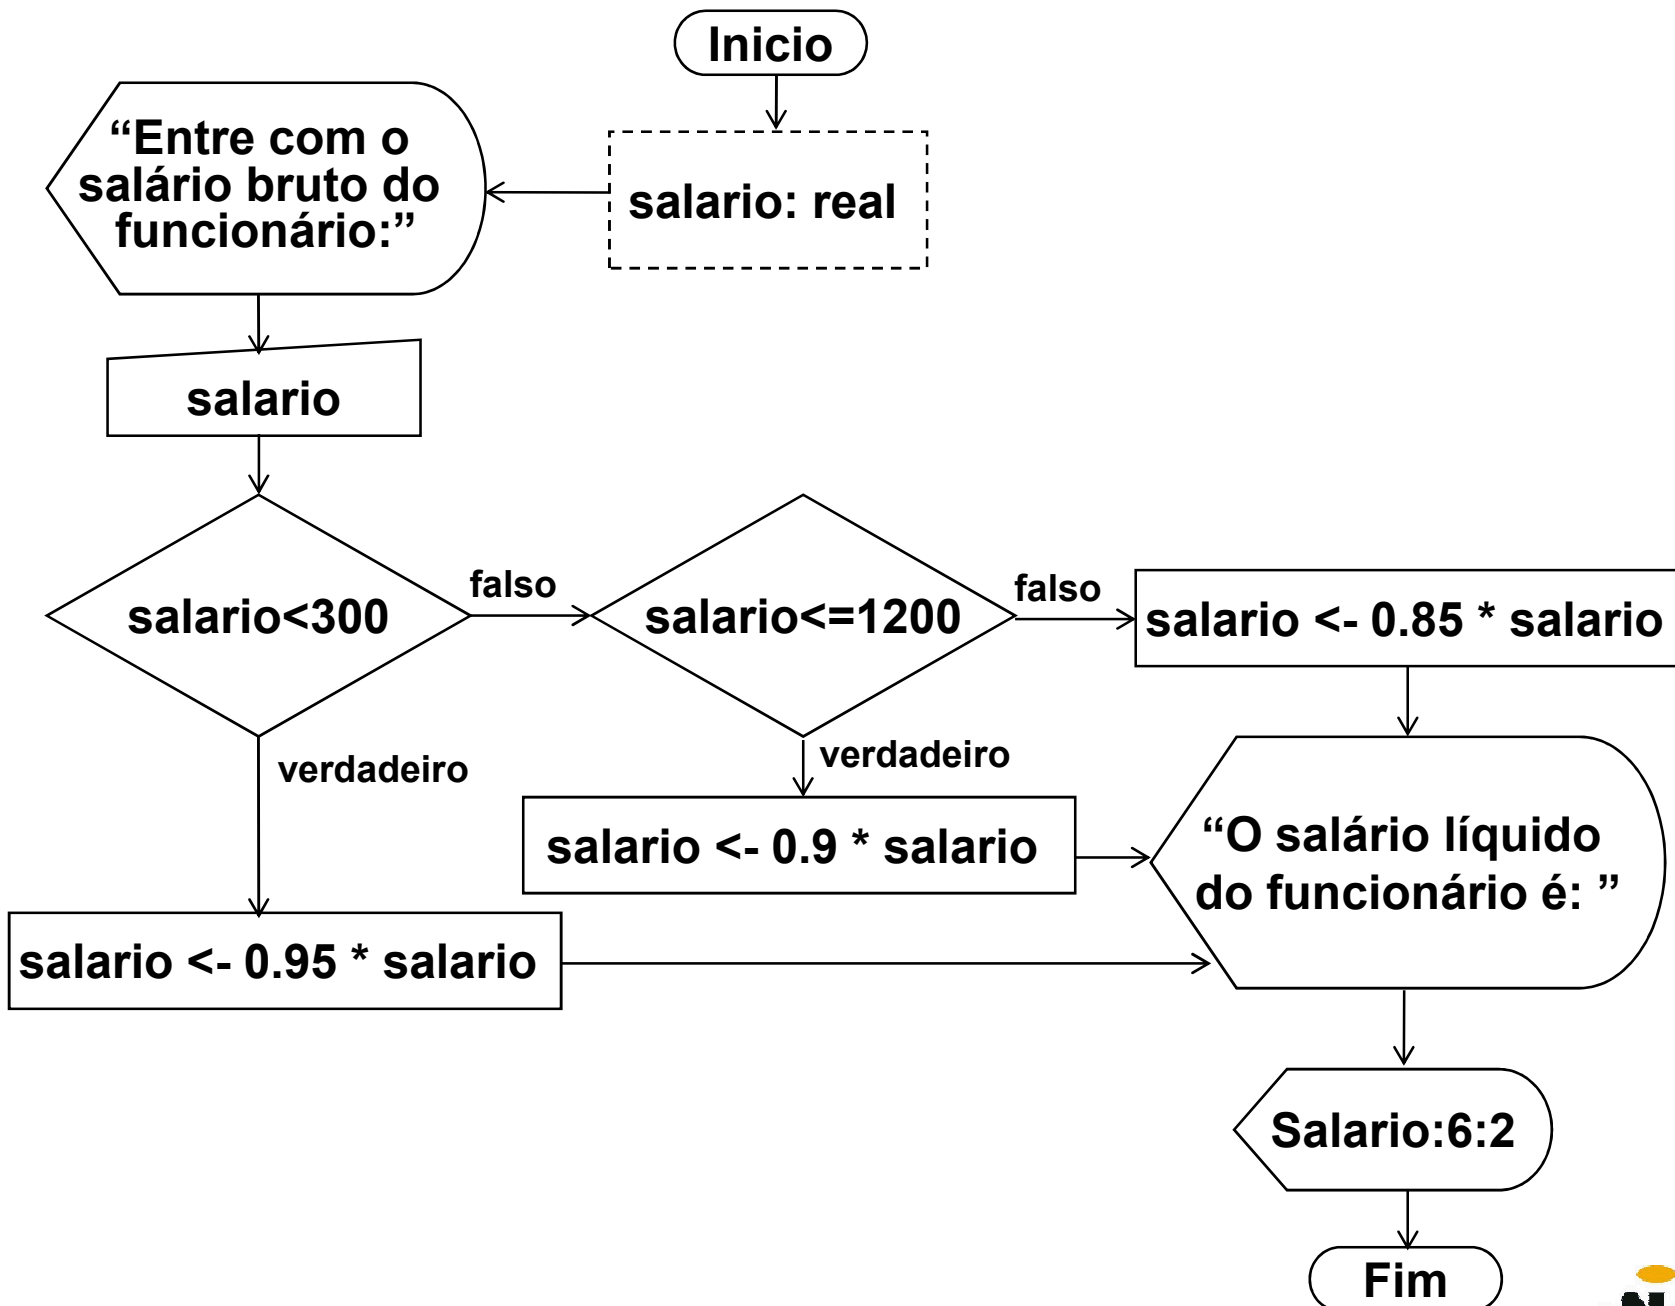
Inicio

salario: real

“Entre com o salário bruto do funcionário:”

salario

salario<300

falso

salario<=1200

falso

salario <- 0.85 * salario

verdadeiro

verdadeiro

salario <- 0.9 * salario

“O salário líquido do funcionário é: ”

salario <- 0.95 * salario

Salario:6:2

Fim